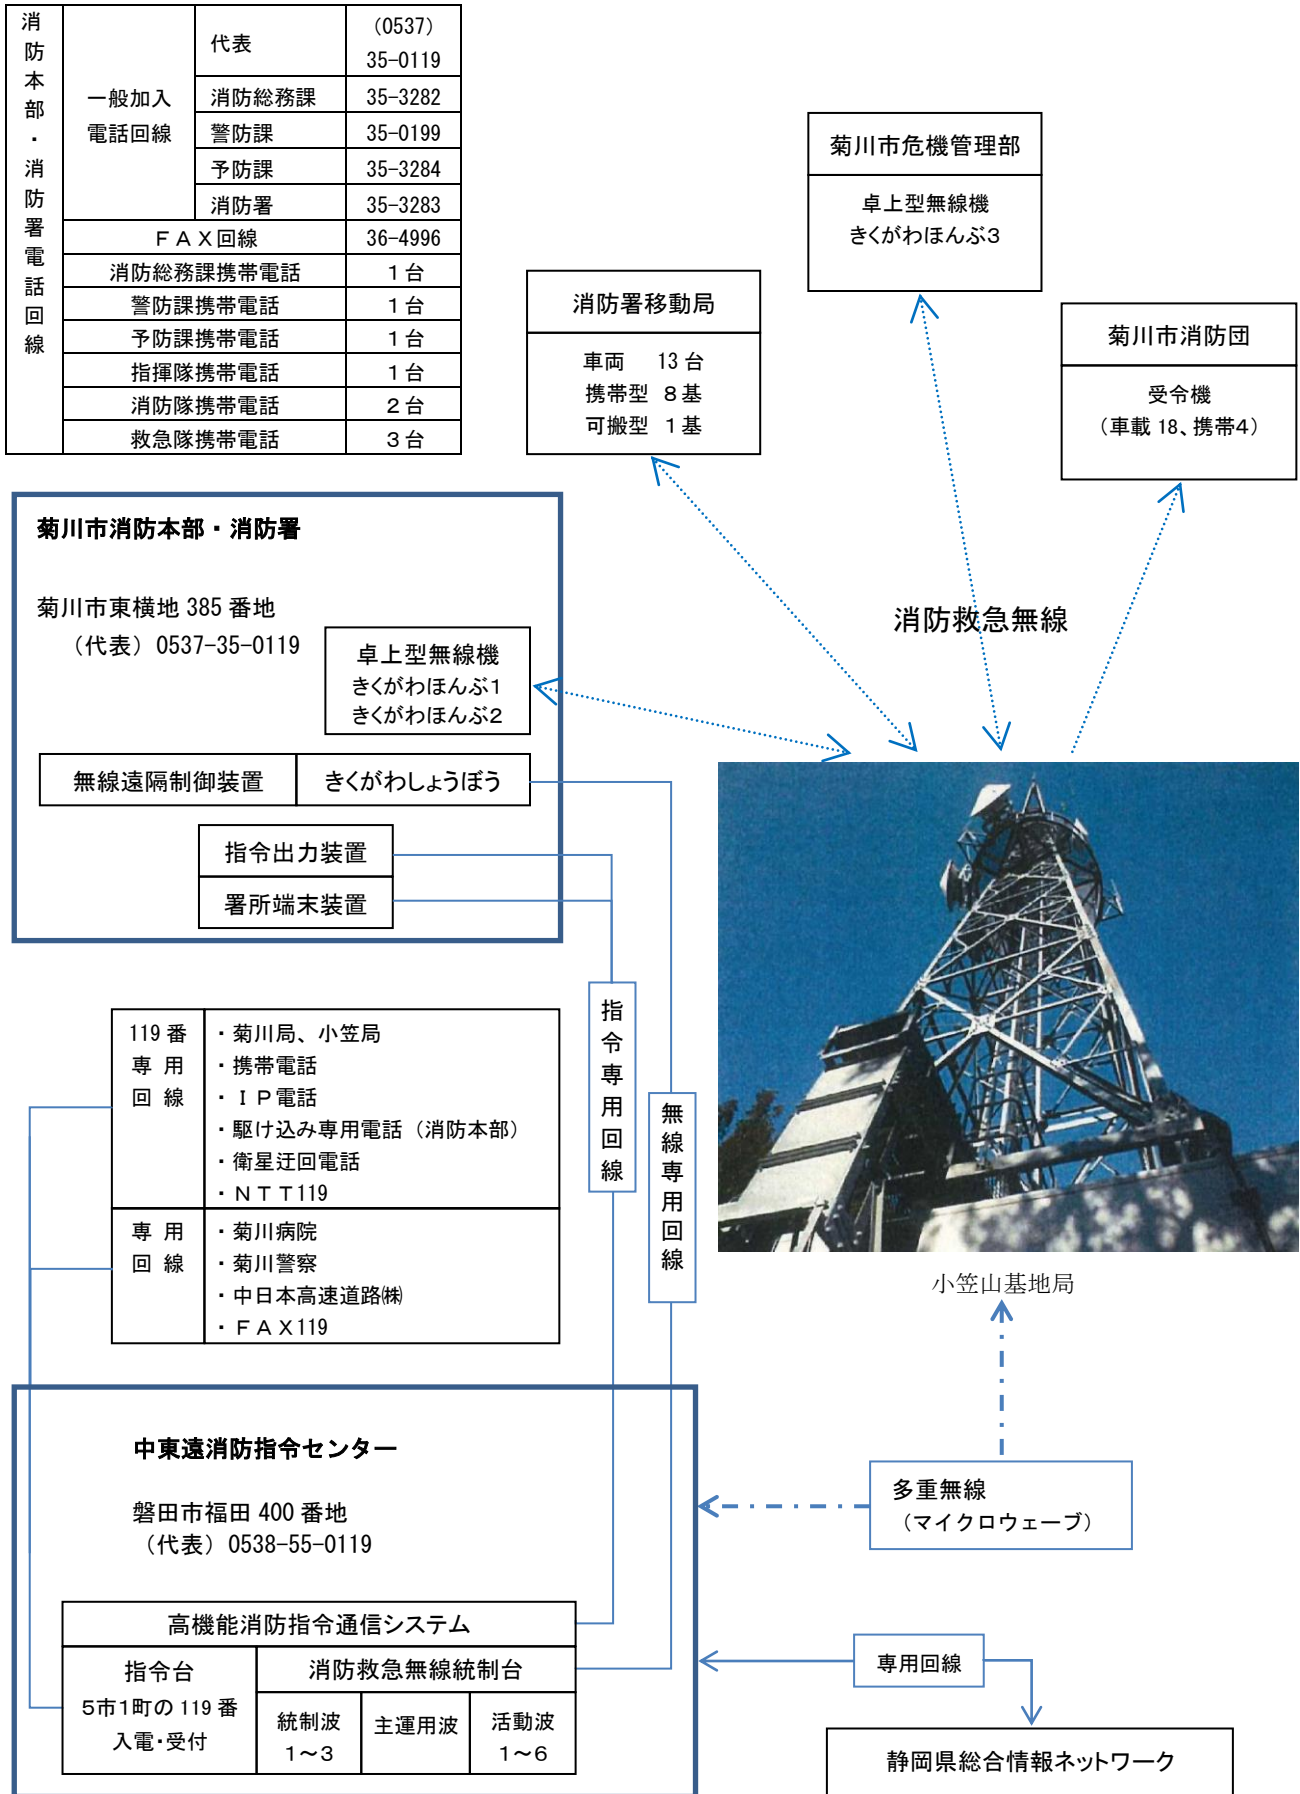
| 消防本部・消防署電話回線 | 一般加入電話回線 | 代表 | （0537）35-0119 |
|---|---|---|---|
| | | 消防総務課 | 35-3282 |
| | | 警防課 | 35-0199 |
| | | 予防課 | 35-3284 |
| | | 消防署 | 35-3283 |
| | ＦＡＸ回線 | | 36-4996 |
| | 消防総務課携帯電話 | | １台 |
| | 警防課携帯電話 | | １台 |
| | 予防課携帯電話 | | １台 |
| | 指揮隊携帯電話 | | １台 |
| | 消防隊携帯電話 | | ２台 |
| | 救急隊携帯電話 | | ３台 |

菊川市危機管理部
卓上型無線機
きくがわほんぶ3

消防署移動局
車両　13 台
携帯型　８基
可搬型　１基

菊川市消防団
受令機
（車載 18、携帯4）

菊川市消防本部・消防署

菊川市東横地 385 番地
（代表）0537-35-0119

卓上型無線機
きくがわほんぶ1
きくがわほんぶ2

消防救急無線

無線遠隔制御装置
きくがわしょうぼう

指令出力装置
署所端末装置

| 119 番専用回線 | ・菊川局、小笠局<br>・携帯電話<br>・ＩＰ電話<br>・駆け込み専用電話（消防本部）<br>・衛星迂回電話<br>・ＮＴＴ119 |
|---|---|
| 専用回線 | ・菊川病院<br>・菊川警察<br>・中日本高速道路㈱<br>・ＦＡＸ119 |

指令専用回線

無線専用回線

小笠山基地局

中東遠消防指令センター

磐田市福田 400 番地
（代表）0538-55-0119

多重無線
（マイクロウェーブ）

高機能消防指令通信システム
指令台
5市1町の 119 番入電・受付
消防救急無線統制台
統制波 1～3
主運用波
活動波 1～6

専用回線

静岡県総合情報ネットワーク